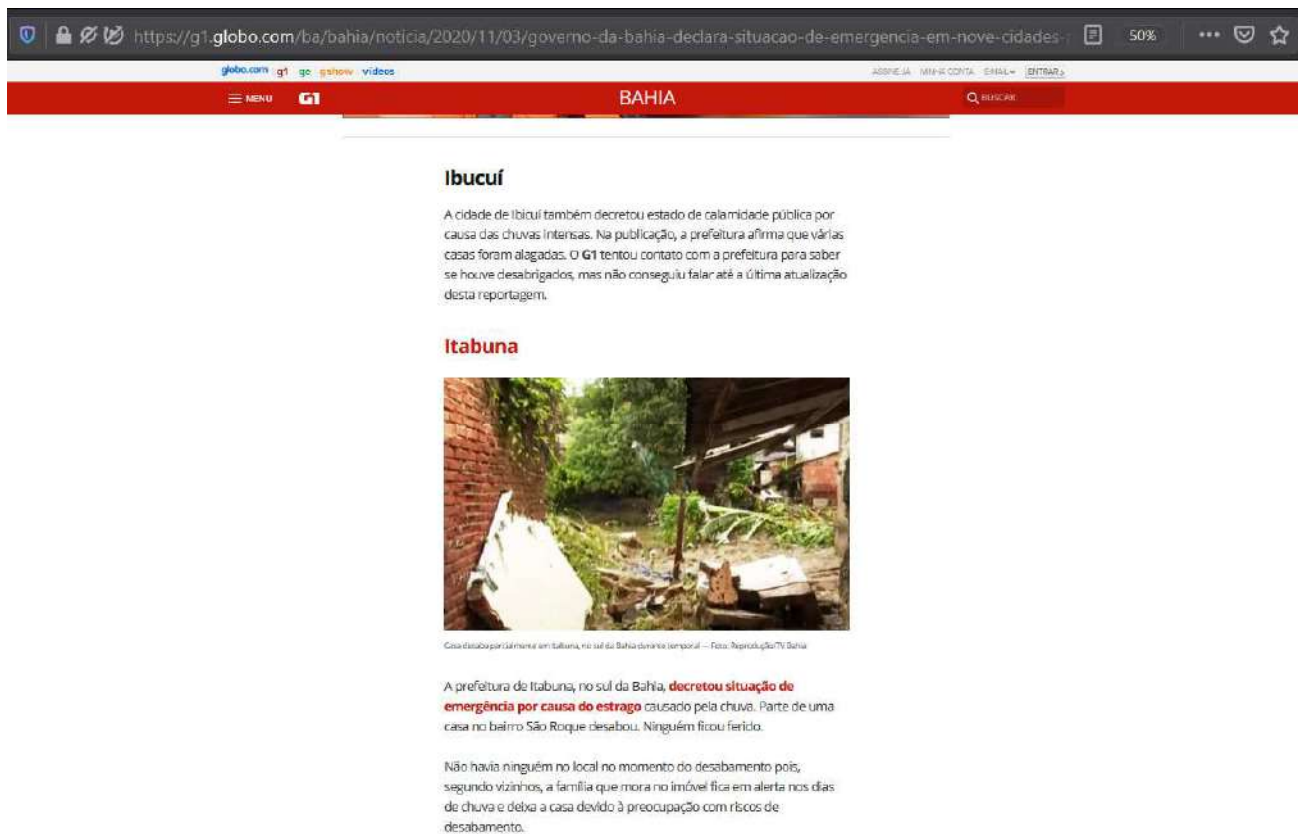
https://g1.globo.com/ba/bahia/noticia/2020/11/03/governo-da-bahia-declara-situacao-de-emergencia-em-nove-cidades- 50%

globo.com g1 ge gshow vídeos

ASSINE JÁ MINHA CONTA EMAIL ENTRAR

MENU G1 BAHIA BUSCAR

Ibucuí

A cidade de Ibicuí também decretou estado de calamidade pública por causa das chuvas intensas. Na publicação, a prefeitura afirma que várias casas foram alagadas. O G1 tentou contato com a prefeitura para saber se houve desabrigados, mas não conseguiu falar até a última atualização desta reportagem.

Itabuna

Casa desaba parcialmente em Itabuna, no sul da Bahia durante temporal — Foto: Reprodução/TV Bahia

A prefeitura de Itabuna, no sul da Bahia, decretou situação de emergência por causa do estrago causado pela chuva. Parte de uma casa no bairro São Roque desabou. Ninguém ficou ferido.

Não havia ninguém no local no momento do desabamento pois, segundo vizinhos, a família que mora no imóvel fica em alerta nos dias de chuva e deixa a casa devido à preocupação com riscos de desabamento.